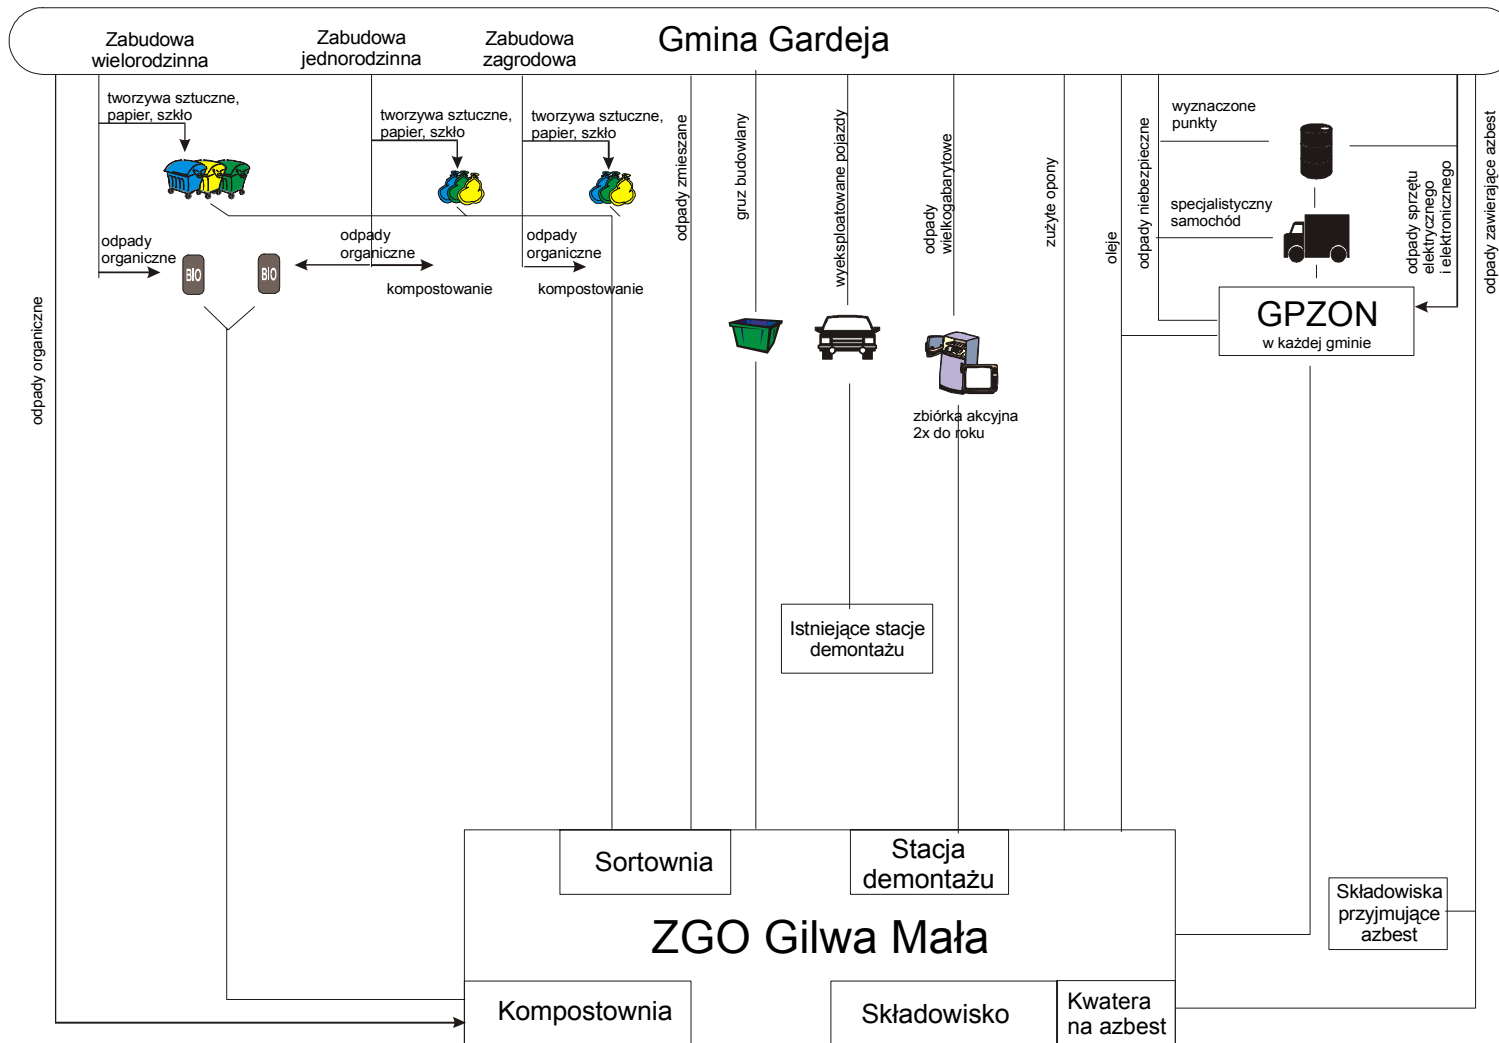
Zabudowa wielorodzinna
Zabudowa jednorodzinna
Zabudowa zagrodowa
Gmina Gardeja

tworzywa sztuczne, papier, szkło
tworzywa sztuczne, papier, szkło
tworzywa sztuczne, papier, szkło

odpady organiczne
BIO
BIO
odpady organiczne
odpady organiczne
kompostowanie
kompostowanie

odpady organiczne
odpady zmieszane
gruz budowlany
wyeksploatowane pojazdy
odpady wielkogabarytowe
zużyte opony
oleje
odpady niebezpieczne
wyznaczone punkty
specjalistyczny samochód
odpady sprzętu elektrycznego i elektronicznego
odpady zawierające azbest

GPZON
w każdej gminie

zbiórka akcyjna 2x do roku

Istniejące stacje demontażu

Sortownia
Stacja demontażu
ZGO Gilwa Mała
Składowiska przyjmujące azbest
Kompostownia
Składowisko
Kwatera na azbest